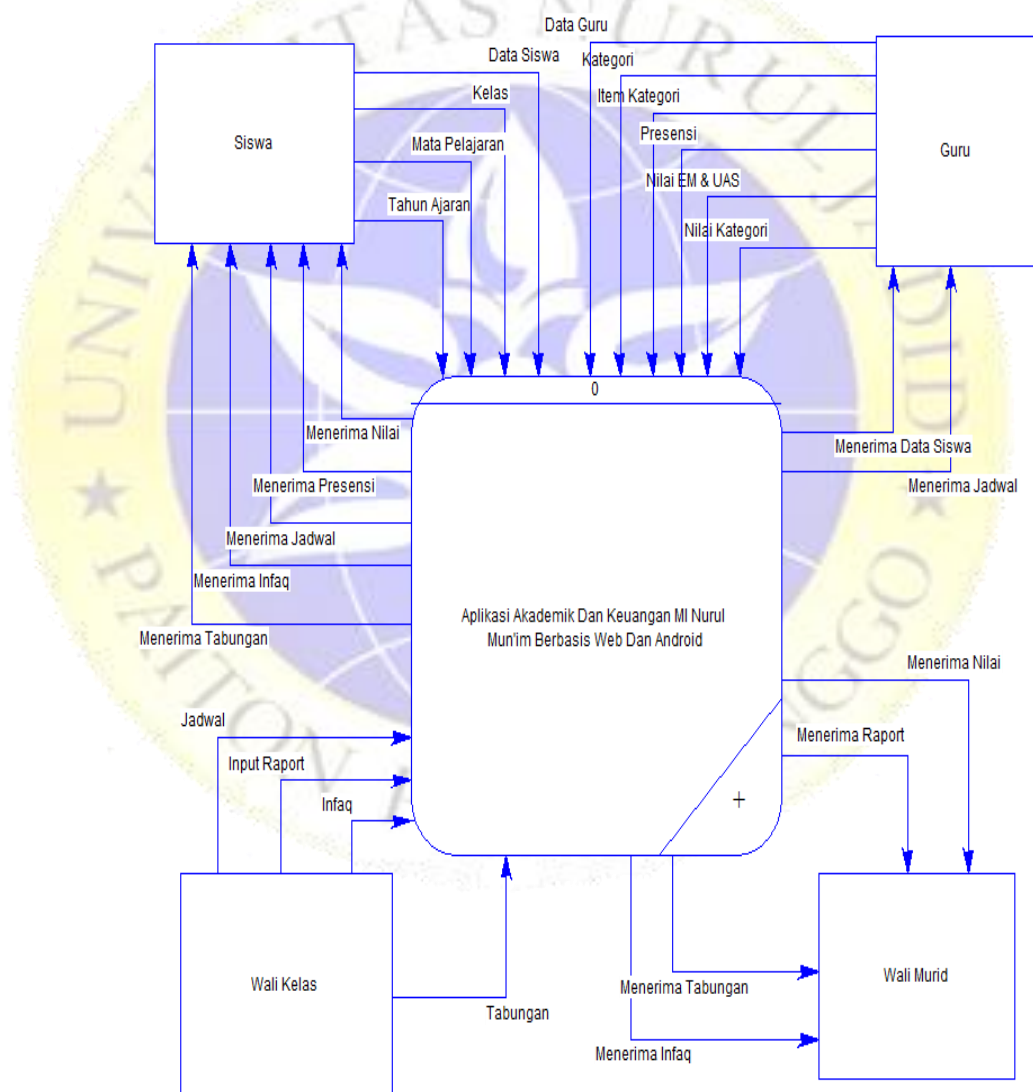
Siswa

Data Guru
Data Siswa
Kategori
Kelas
Item Kategori
Mata Pelajaran
Presensi
Nilai EM & UAS
Tahun Ajaran
Nilai Kategori

Guru

0

Menerima Nilai
Menerima Data Siswa
Menerima Jadwal
Menerima Presensi
Menerima Jadwal
Menerima Infaq
Menerima Tabungan

Aplikasi Akademik Dan Keuangan MI Nurul Mun'im Berbasis Web Dan Android

Menerima Nilai
Jadwal
Menerima Raport
Input Raport
Infaq
+

Wali Kelas

Wali Murid

Menerima Tabungan
Tabungan
Menerima Infaq